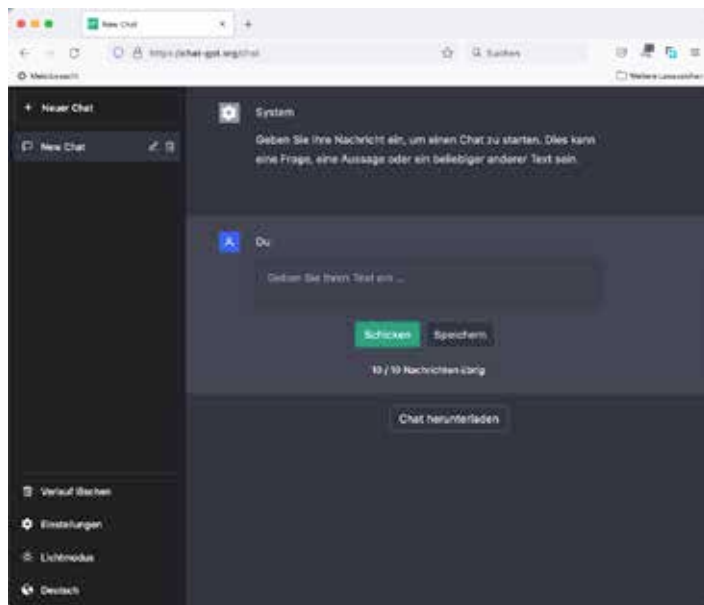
New Chat
https://chat-gpt.org/chat
Suchen
Meistbesucht
Weitere Lesezeichen

+ Neuer Chat
New Chat

System
Geben Sie Ihre Nachricht ein, um einen Chat zu starten. Dies kann eine Frage, eine Aussage oder ein beliebiger anderer Text sein.

Du
Geben Sie Ihren Text ein ...
Schicken
Speichern
10 / 10 Nachrichten übrig
Chat herunterladen

Verlauf löschen
Einstellungen
Lichtmodus
Deutsch